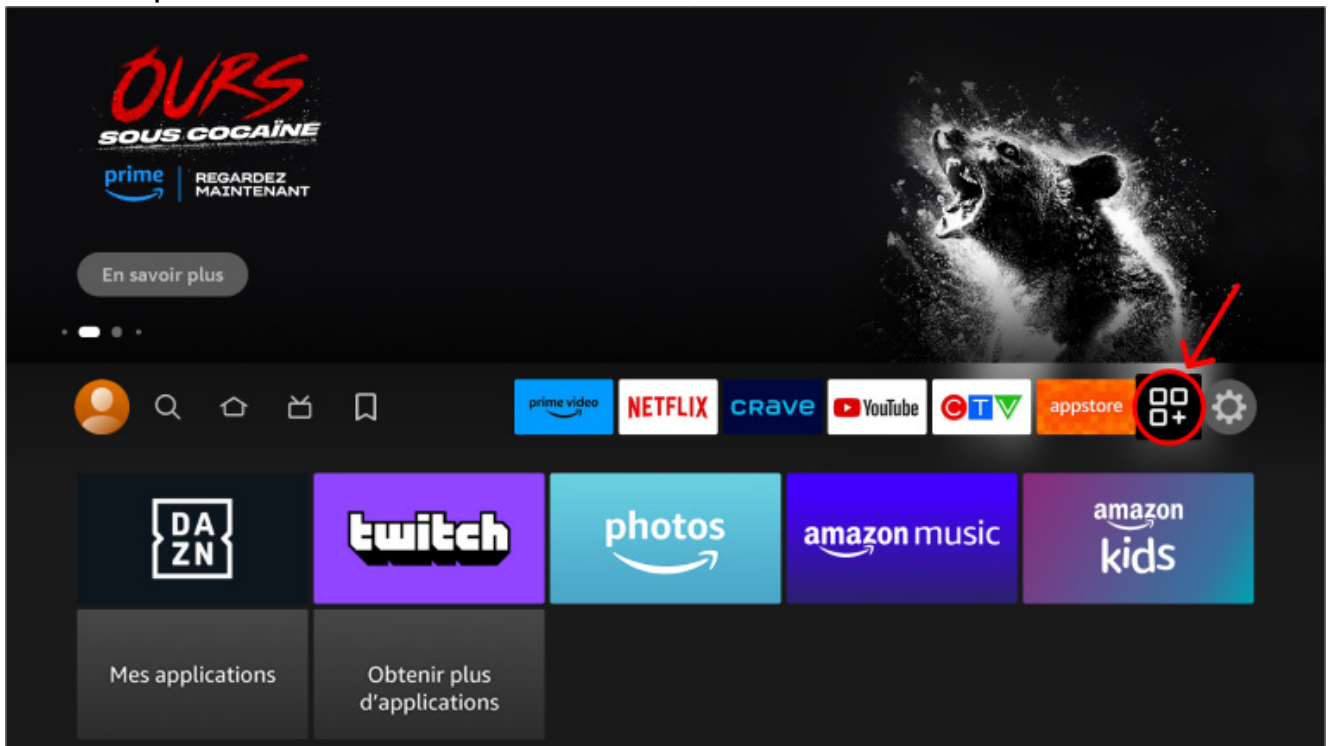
OURS
SOUS COCAÏNE
prime | REGARDEZ MAINTENANT

En savoir plus

prime video
NETFLIX
crave
YouTube
CTV
appstore

DA ZN
twitch
photos
amazon music
amazon kids

Mes applications
Obtenir plus d'applications